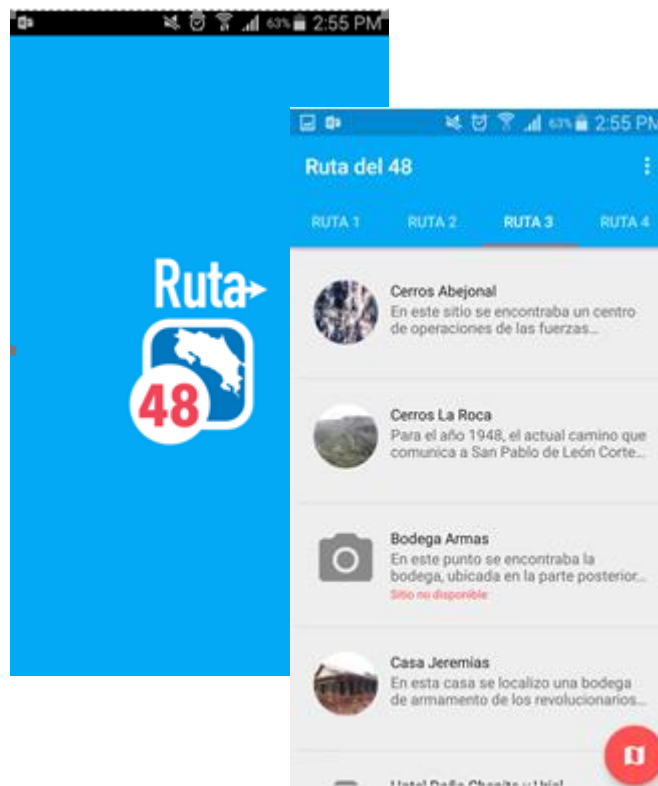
63% 2:55 PM

Ruta

48

63% 2:55 PM

Ruta del 48

RUTA 1 RUTA 2 RUTA 3 RUTA 4

Cerros Abejonal
En este sitio se encontraba un centro de operaciones de las fuerzas...

Cerros La Roca
Para el año 1948, el actual camino que comunica a San Pablo de León Corte...

Bodega Armas
En este punto se encontraba la bodega, ubicada en la parte posterior...
Sitio no disponible

Casa Jeremias
En esta casa se localizo una bodega de armamento de los revolucionarios...

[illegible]